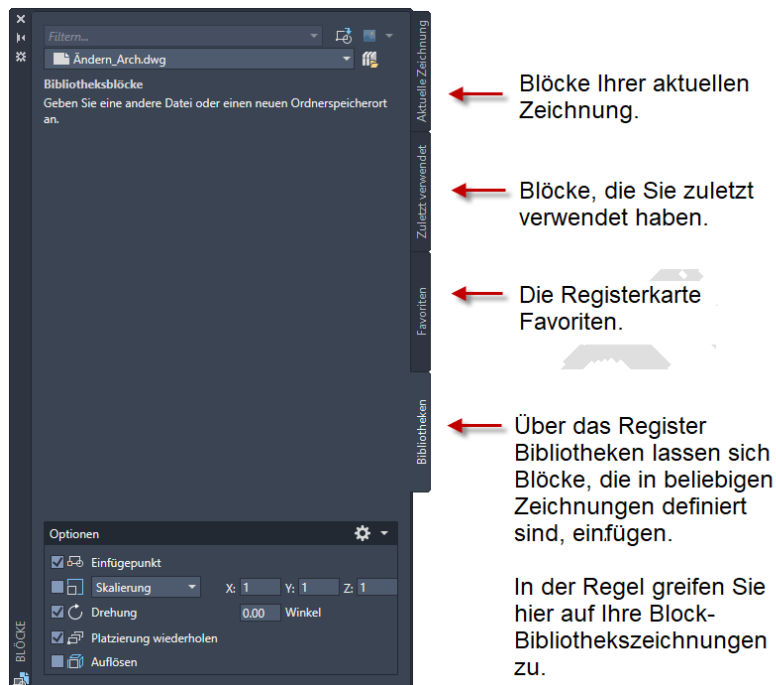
Filtern...

Ändern_Arch.dwg

Bibliotheksblöcke

Geben Sie eine andere Datei oder einen neuen Ordnerspeicherort an.

Aktuelle Zeichnung

Zuletzt verwendet

Favoriten

Bibliotheken

Optionen

Einfügepunkt

Skalierung X: 1 Y: 1 Z: 1

Drehung 0.00 Winkel

Platzierung wiederholen

Auflösen

BLÖCKE

Blöcke Ihrer aktuellen Zeichnung.

Blöcke, die Sie zuletzt verwendet haben.

Die Registerkarte Favoriten.

Über das Register Bibliotheken lassen sich Blöcke, die in beliebigen Zeichnungen definiert sind, einfügen.

In der Regel greifen Sie hier auf Ihre Block-Bibliothekszeichnungen zu.